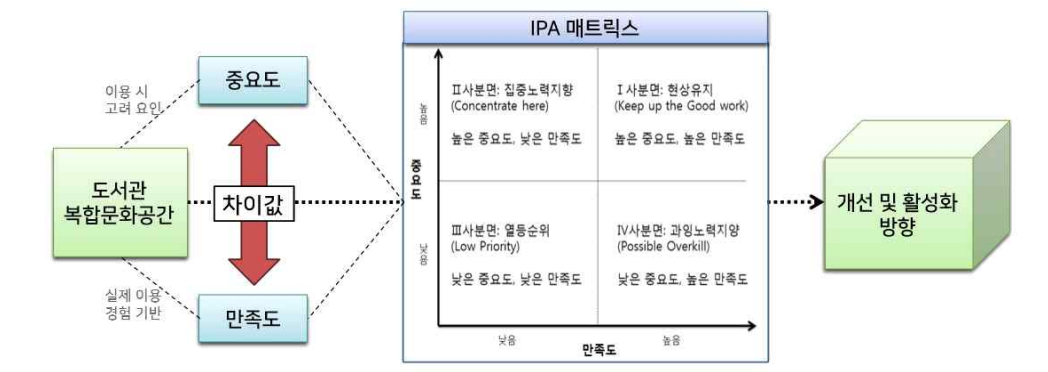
이용 시
고려 요인

중요도

도서관
복합문화공간

차이값

실제 이용
경험 기반

만족도

IPA 매트릭스

높음

중요도

낮음

Ⅱ사분면: 집중노력지향
(Concentrate here)
높은 중요도, 낮은 만족도

Ⅰ사분면: 현상유지
(Keep up the Good work)
높은 중요도, 높은 만족도

Ⅲ사분면: 열등순위
(Low Priority)
낮은 중요도, 낮은 만족도

Ⅳ사분면: 과잉노력지양
(Possible Overkill)
낮은 중요도, 높은 만족도

낮음

만족도

높음

개선 및 활성화
방향